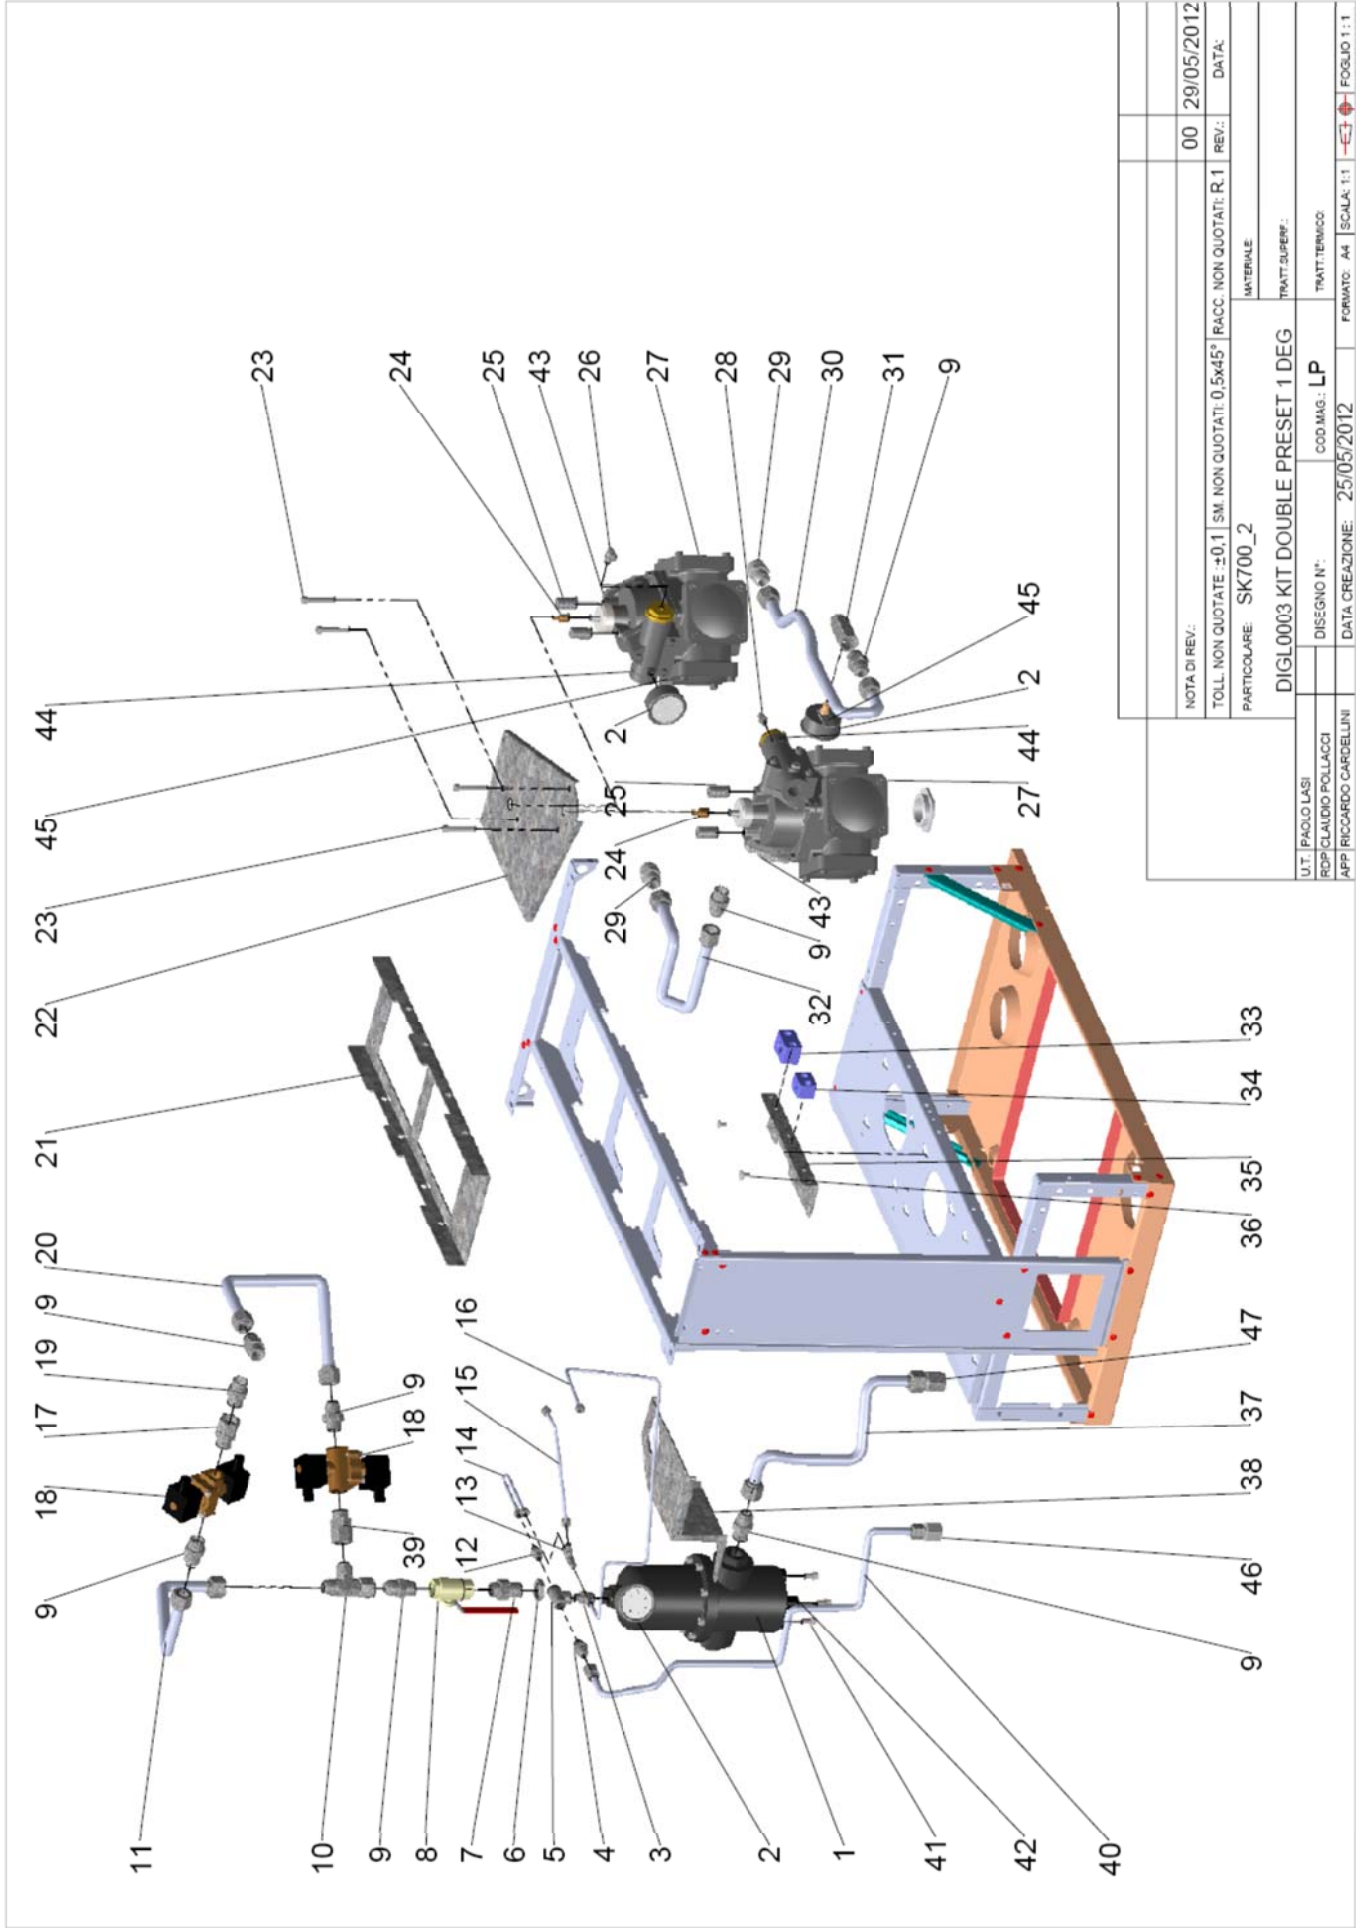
23
24
25
43
26
27
28
29
30
31
9
45
2
44
27
44
2
45
23
22
21
20
9
19
17
18
9
11
10
9
8
7
6
5
4
3
2
1
41
42
40
9
46
38
37
47
36
35
34
33
32
9
43
29
24
25
18
9
39
12
13
14
15
16

NOTA DI REV.: | 00 | 29/05/2012
REV.: | DATA:
TOLL. NON QUOTATE: ±0,1 | SM. NON QUOTATI: 0,5x45° | RACC. NON QUOTATI: R.1
PARTICOLARE: SK700_2
MATERIALE:
DIGL0003 KIT DOUBLE PRESET 1 DEG
TRATT.SUPERF.:
U.T. PAOLO LASI
RDP CLAUDIO POLLACCI
APP RICCARDO CARDELLINI
DISEGNO N°:
COD.MAG.: LP
TRATT.TERMICO:
DATA CREAZIONE: 25/05/2012
FORMATO: A4 | SCALA: 1:1 | FOGLIO 1:1